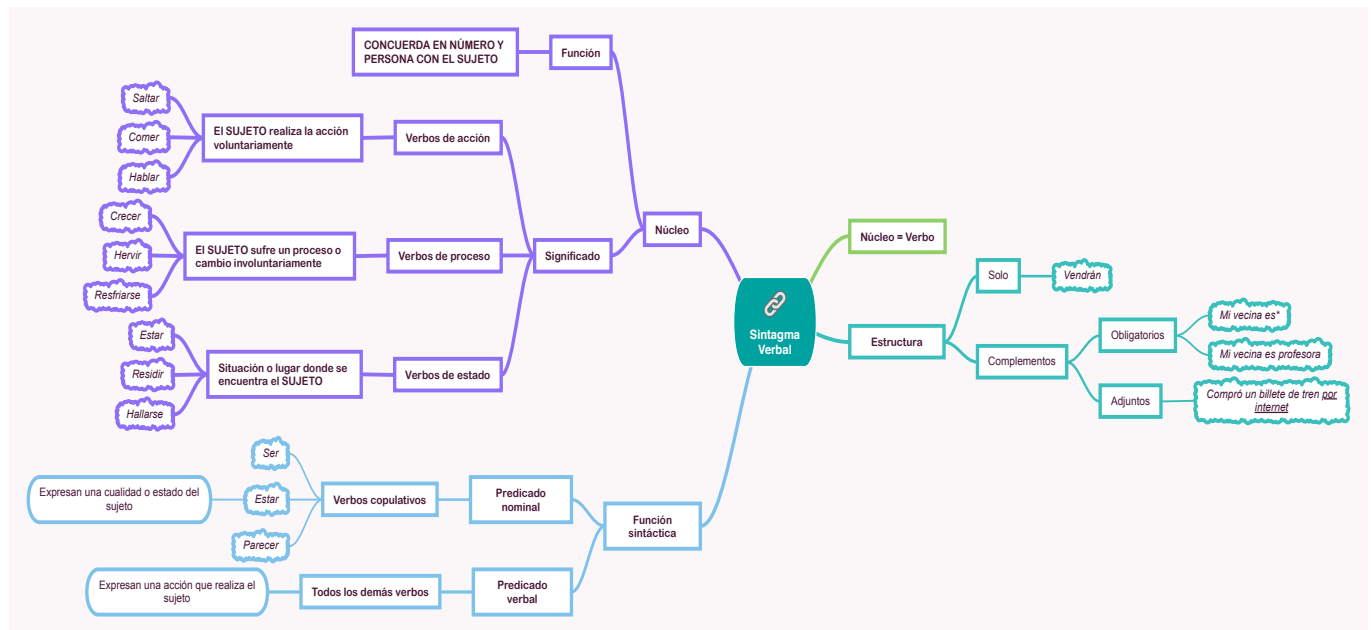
Sintagma Verbal

Núcleo

Función
CONCUERDA EN NÚMERO Y PERSONA CON EL SUJETO

Significado

Verbos de acción
El SUJETO realiza la acción voluntariamente
Saltar
Comer
Hablar

Verbos de proceso
El SUJETO sufre un proceso o cambio involuntariamente
Crecer
Hervir
Resfriarse

Verbos de estado
Situación o lugar donde se encuentra el SUJETO
Estar
Residir
Hallarse

Núcleo = Verbo

Estructura
Solo
Vendrán
Complementos
Obligatorios
Mi vecina es*
Mi vecina es profesora
Adjuntos
Compró un billete de tren por internet

Función sintáctica

Predicado nominal
Verbos copulativos
Ser
Estar
Parecer
Expresan una cualidad o estado del sujeto

Predicado verbal
Todos los demás verbos
Expresan una acción que realiza el sujeto